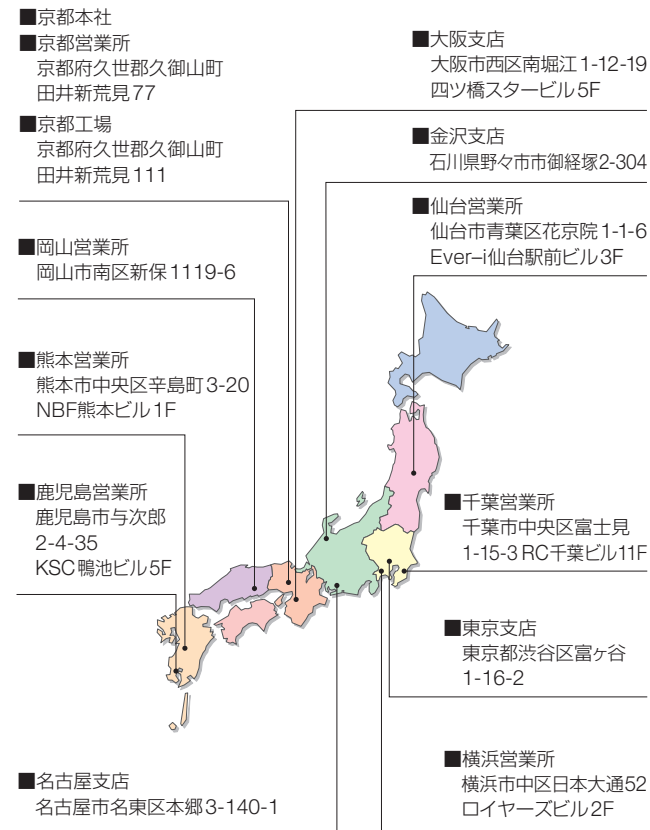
■京都本社
■京都営業所
京都府久世郡久御山町
田井新荒見77

■京都工場
京都府久世郡久御山町
田井新荒見111

■岡山営業所
岡山市南区新保1119-6

■熊本営業所
熊本市中央区辛島町3-20
NBF熊本ビル1F

■鹿児島営業所
鹿児島市与次郎
2-4-35
KSC鴨池ビル5F

■名古屋支店
名古屋市名東区本郷3-140-1

■大阪支店
大阪市西区南堀江1-12-19
四ツ橋スタービル5F

■金沢支店
石川県野々市市御経塚2-304

■仙台営業所
仙台市青葉区花京院1-1-6
Ever-i仙台駅前ビル3F

■千葉営業所
千葉市中央区富士見
1-15-3 RC千葉ビル11F

■東京支店
東京都渋谷区富ヶ谷
1-16-2

■横浜営業所
横浜市中区日本大通52
ロイヤーズビル2F